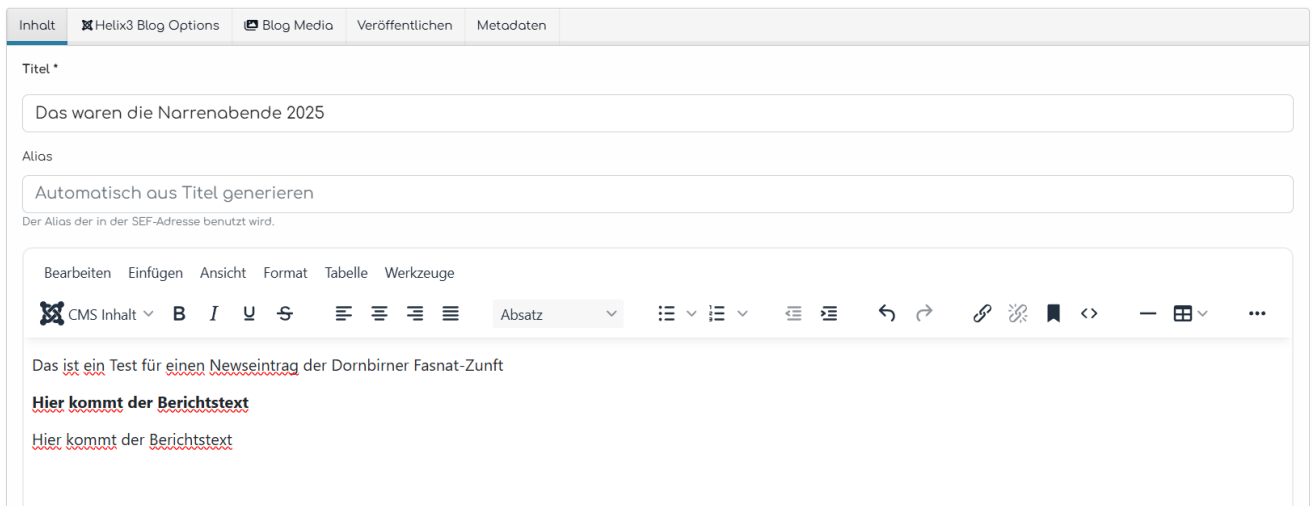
Inhalt | Helix3 Blog Options | Blog Media | Veröffentlichen | Metadaten

Titel *

Das waren die Narrenabende 2025

Alias

Automatisch aus Titel generieren

Der Alias der in der SEF-Adresse benutzt wird.

Bearbeiten Einfügen Ansicht Format Tabelle Werkzeuge

CMS Inhalt B I U S Absatz

Das ist ein Test für einen Newseintrag der Dornbirner Fasnat-Zunft

**Hier kommt der Berichtstext**

Hier kommt der Berichtstext